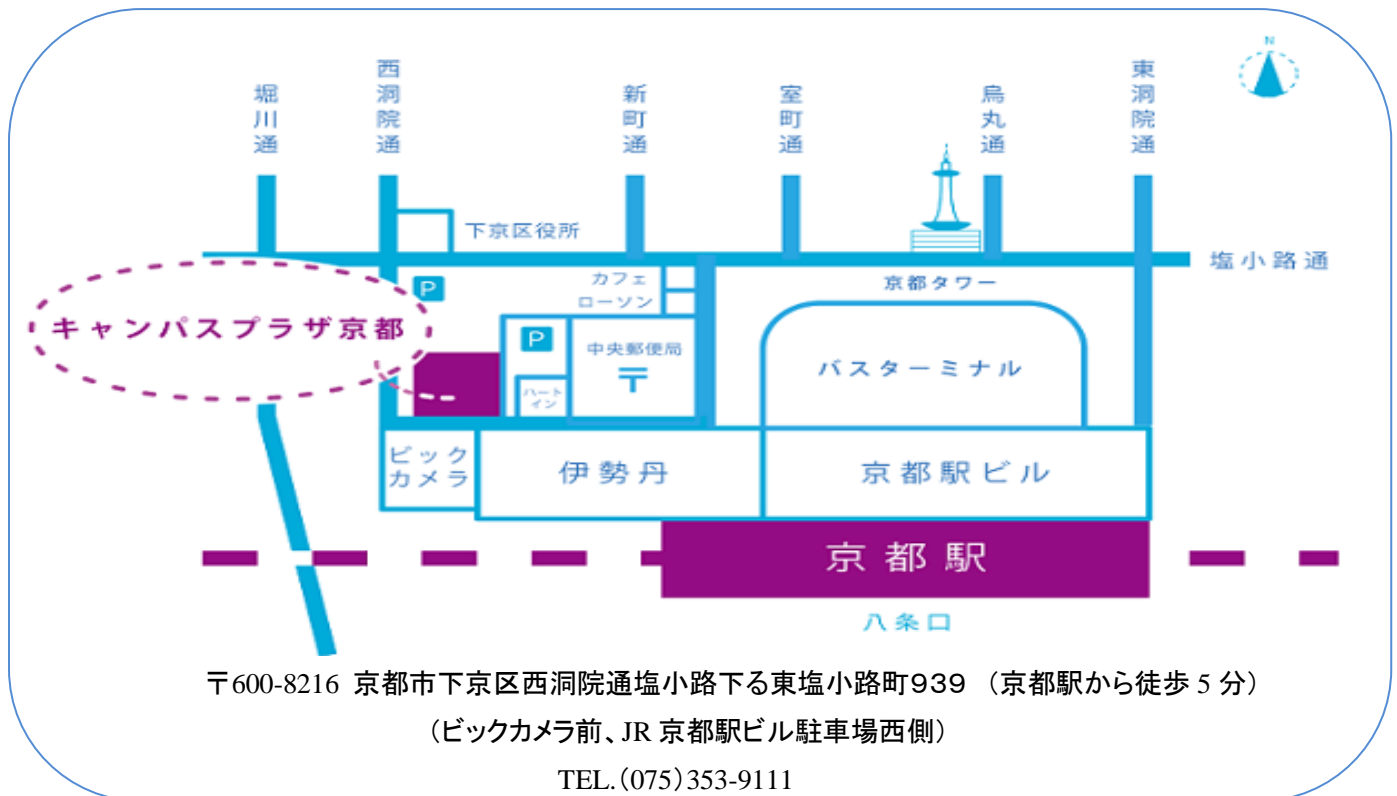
N

堀川通

西洞院通

新町通

室町通

烏丸通

東洞院通

下京区役所

塩小路通

P

カフェ
ローソン

京都タワー

キャンパスプラザ京都

P

中央郵便局

〒

バスターミナル

ハート
イン

ビック
カメラ

伊勢丹

京都駅ビル

京都駅

八条口

〒600-8216 京都市下京区西洞院通塩小路下る東塩小路町939 （京都駅から徒歩 5 分）

（ビックカメラ前、JR 京都駅ビル駐車場西側）

TEL.（075）353-9111